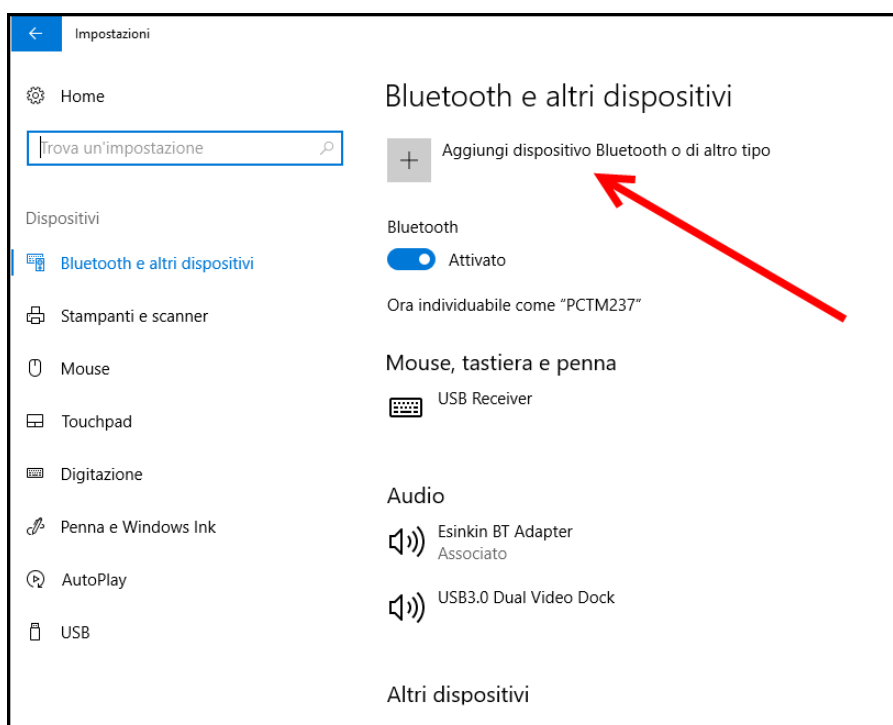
Impostazioni

Home

Trova un'impostazione

Dispositivi

Bluetooth e altri dispositivi

Stampanti e scanner

Mouse

Touchpad

Digitazione

Penna e Windows Ink

AutoPlay

USB

Bluetooth e altri dispositivi

Aggiungi dispositivo Bluetooth o di altro tipo

Bluetooth

Attivato

Ora individuabile come "PCTM237"

Mouse, tastiera e penna

USB Receiver

Audio

Esinkin BT Adapter
Associato

USB3.0 Dual Video Dock

Altri dispositivi